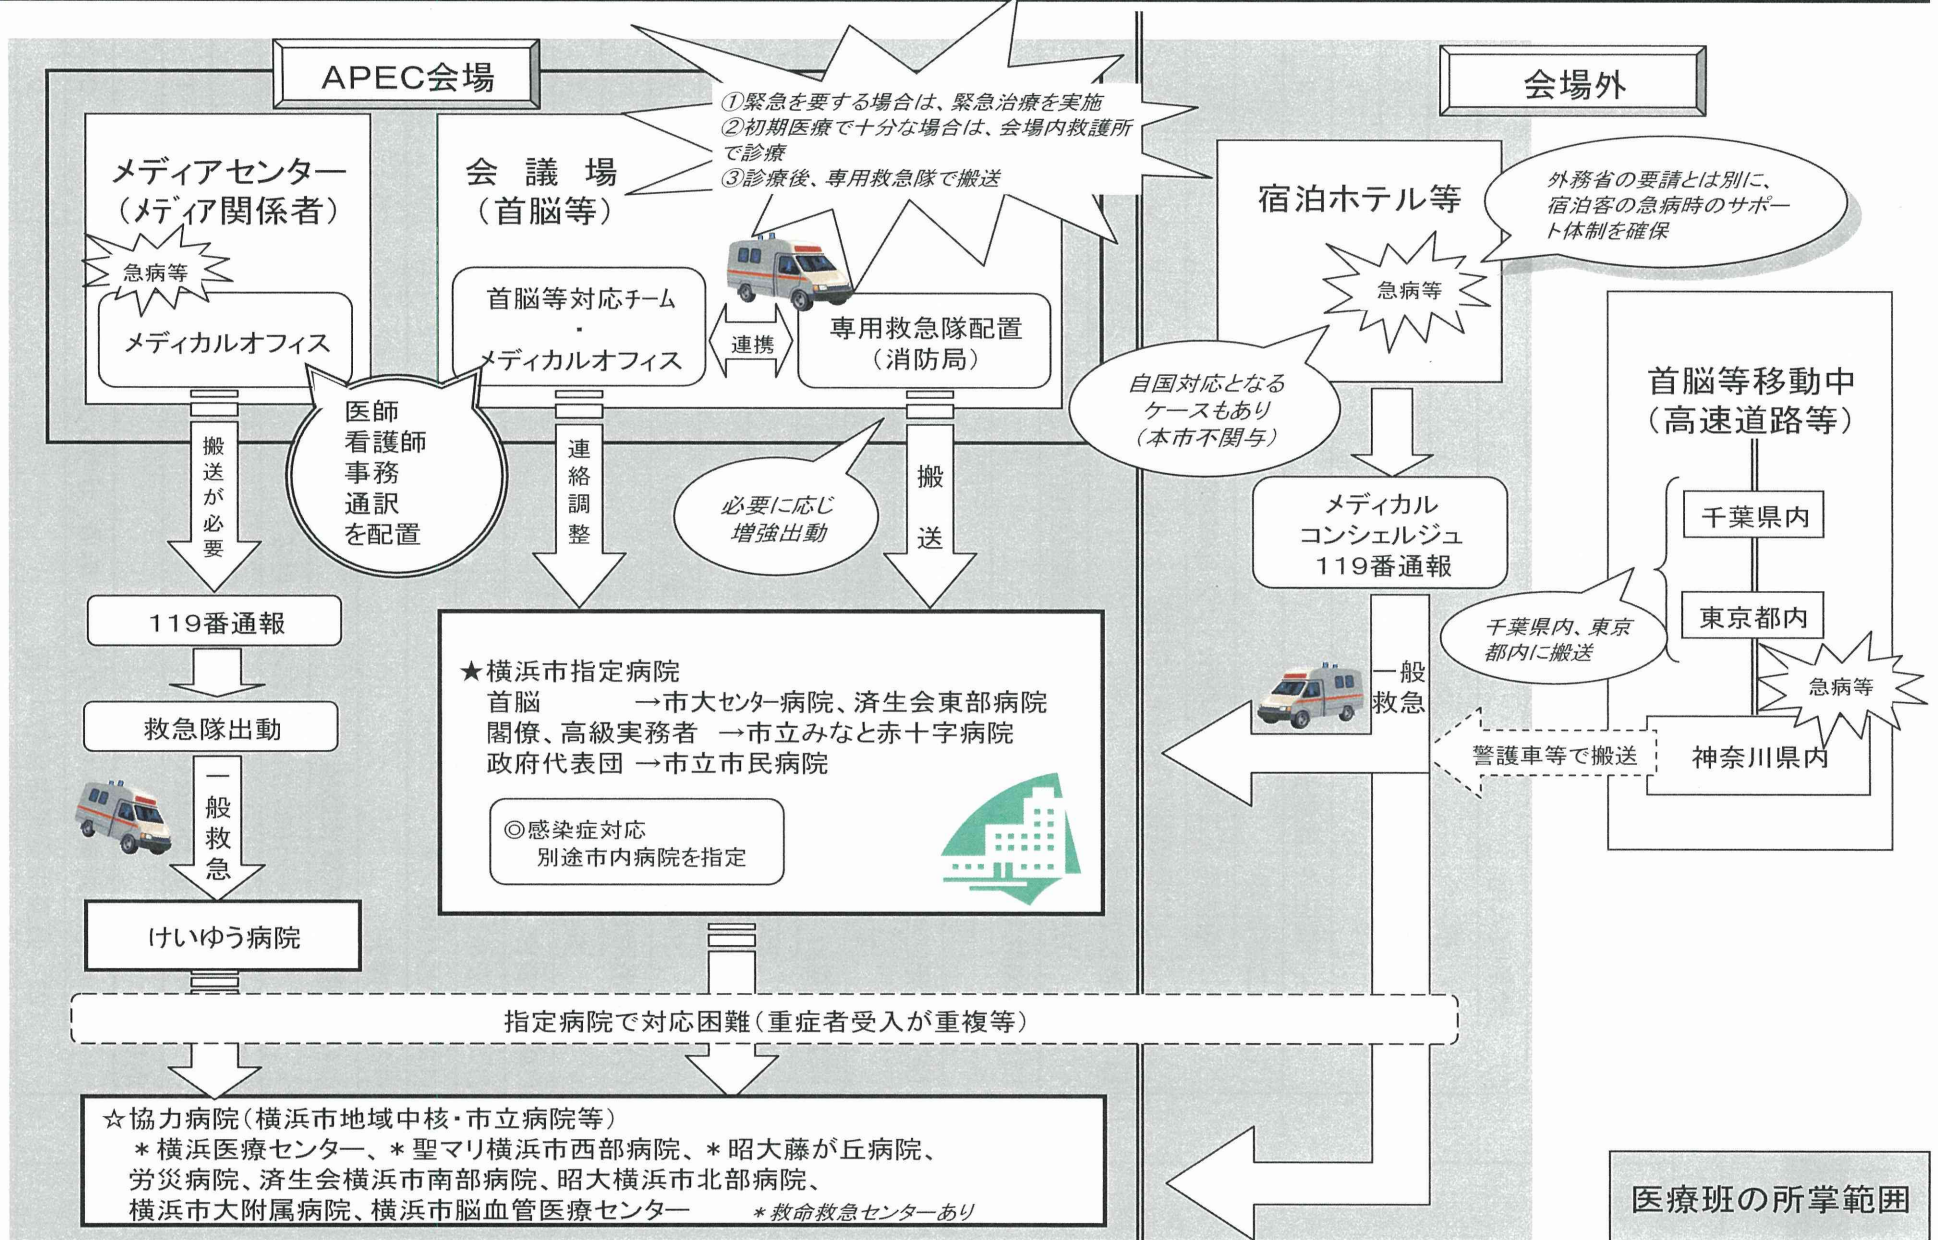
APEC会場

①緊急を要する場合は、緊急治療を実施
②初期医療で十分な場合は、会場内救護所で診療
③診療後、専用救急隊で搬送

会場外

メディアセンター
（メディア関係者）

急病等

メディカルオフィス

会 議 場
（首脳等）

首脳等対応チーム
・
メディカルオフィス

連携

専用救急隊配置
（消防局）

医師
看護師
事務
通訳
を配置

搬送が必要

連絡調整

必要に応じ増強出動

搬送

119番通報

救急隊出動

一般救急

けいゆう病院

★横浜市指定病院
首脳 →市大センター病院、済生会東部病院
閣僚、高級実務者 →市立みなと赤十字病院
政府代表団 →市立市民病院

◎感染症対応
別途市内病院を指定

宿泊ホテル等

外務省の要請とは別に、宿泊客の急病時のサポート体制を確保

急病等

自国対応となるケースもあり（本市不関与）

メディカル
コンシェルジュ
119番通報

一般救急

首脳等移動中
（高速道路等）

千葉県内

東京都内

千葉県内、東京都内に搬送

急病等

警護車等で搬送

神奈川県内

指定病院で対応困難（重症者受入が重複等）

☆協力病院（横浜市地域中核・市立病院等）
＊横浜医療センター、＊聖マリ横浜市西部病院、＊昭大藤が丘病院、
労災病院、済生会横浜市南部病院、昭大横浜市北部病院、
横浜市大附属病院、横浜市脳血管医療センター ＊救命救急センターあり

医療班の所掌範囲